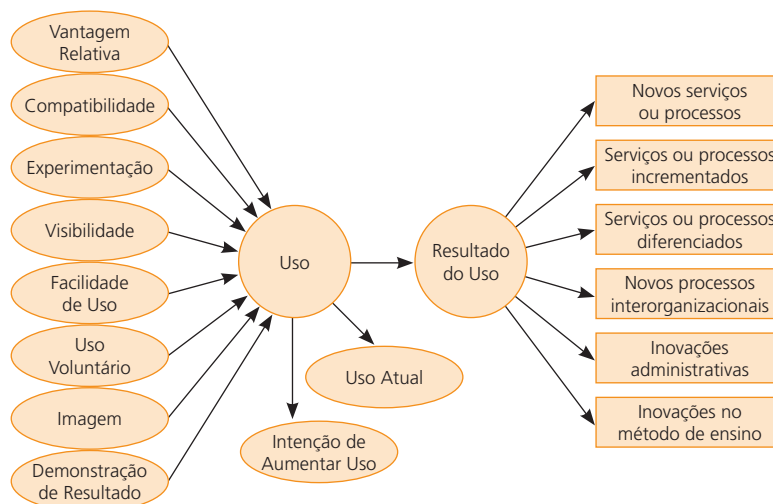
Vantagem Relativa

Compatibilidade

Experimentação

Visibilidade

Facilidade de Uso

Uso Voluntário

Imagem

Demonstração de Resultado

Uso

Uso Atual

Intenção de Aumentar Uso

Resultado do Uso

Novos serviços ou processos

Serviços ou processos incrementados

Serviços ou processos diferenciados

Novos processos interorganizacionais

Inovações administrativas

Inovações no método de ensino